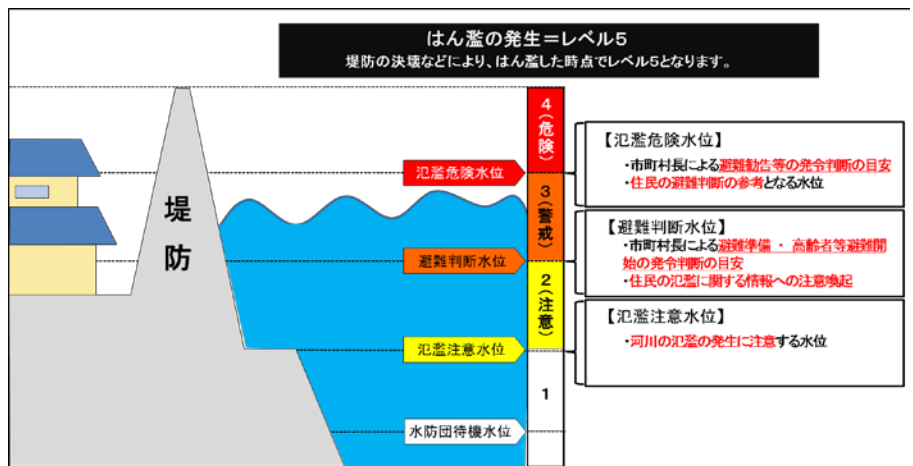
はん濫の発生＝レベル5
堤防の決壊などにより、はん濫した時点でレベル5となります。

堤
防

4（危険）
3（警戒）
2（注意）
1

氾濫危険水位
避難判断水位
氾濫注意水位
水防団待機水位

【氾濫危険水位】
・市町村長による避難勧告等の発令判断の目安
・住民の避難判断の参考となる水位

【避難判断水位】
・市町村長による避難準備・高齢者等避難開始の発令判断の目安
・住民の氾濫に関する情報への注意喚起

【氾濫注意水位】
・河川の氾濫の発生に注意する水位